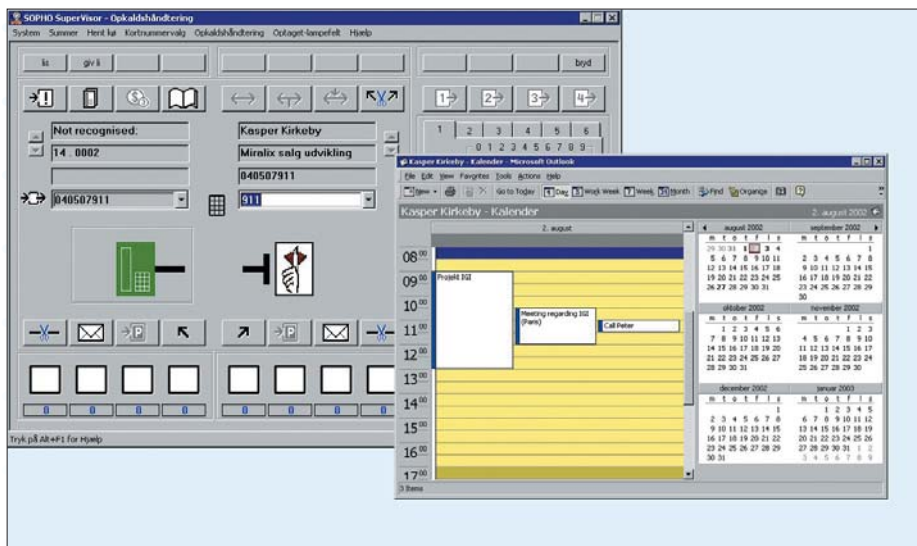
SOPHO SuperVisor - Opkaldshåndtering

System Summer Hent kø Kortnummervalg Opkaldshåndtering Optaget-lampefelt Hjælp

lis giv li

bryd

1 2 3 4

Not recognised.

14 : 0002

Kasper Kirkeby

Miralix salg udvikling

040507911

040507911

911

1 2 3 4 5 6

0 1 2 3 4 5 6 7 8 9

0 0 0 0 0 0 0 0

Tryk på Alt+F1 for Hjælp

Kasper Kirkeby - Kalender - Microsoft Outlook

File Edit View Favorites Tools Actions Help

New Go to Today Day Work Week Week Month Find Organize

Kasper Kirkeby - Kalender

2. august 2002

2. august

$08^{00}$

$09^{00}$

$10^{00}$

$11^{00}$

$12^{00}$

$13^{00}$

$14^{00}$

$15^{00}$

$16^{00}$

$17^{00}$

Projekt IGI

Meeting regarding IGI (Paris)

Call Peter

august 2002
m t o t f l s
29 30 31 1 2 3 4
5 6 7 8 9 10 11
12 13 14 15 16 17 18
19 20 21 22 23 24 25
26 27 28 29 30 31

september 2002
m t o t f l s
1
2 3 4 5 6 7 8
9 10 11 12 13 14 15
16 17 18 19 20 21 22
23 24 25 26 27 28 29
30

oktober 2002
m t o t f l s
1 2 3 4 5 6
7 8 9 10 11 12 13
14 15 16 17 18 19 20
21 22 23 24 25 26 27
28 29 30 31

november 2002
m t o t f l s
1 2 3
4 5 6 7 8 9 10
11 12 13 14 15 16 17
18 19 20 21 22 23 24
25 26 27 28 29 30

december 2002
m t o t f l s
1
2 3 4 5 6 7 8
9 10 11 12 13 14 15
16 17 18 19 20 21 22
23 24 25 26 27 28 29
30 31

januar 2003
m t o t f l s
1 2 3 4 5
6 7 8 9 10 11 12
13 14 15 16 17 18 19
20 21 22 23 24 25 26
27 28 29 30 31 1 2
3 4 5 6 7 8 9

3 Items